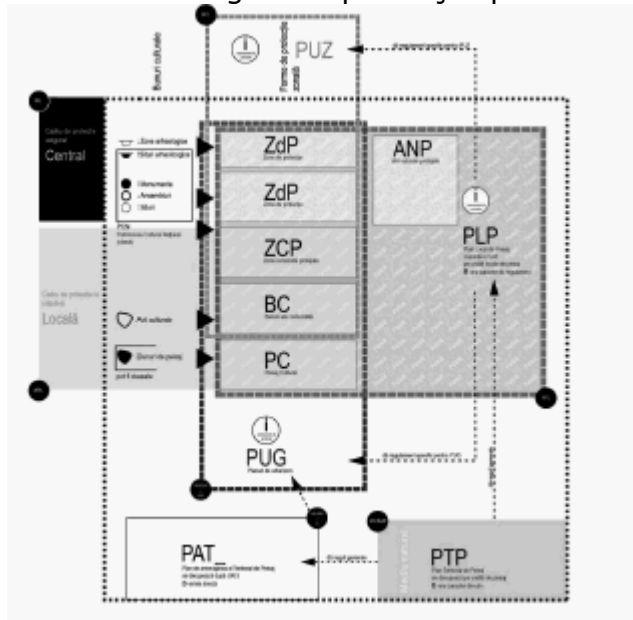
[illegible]

Bunuri culturale

Forme de protecție zonală

PUZ

Cadru de protecție integrat
Central

Zone arheologice
Situri arheologice

Monumente
Ansambluri
Situri

ZdP
Zonă de protecție

ZdP
Zonă de protecție

ZCP
Zonă construită protejată

BC
Bunuri culturale

PC
Peisaj Cultural

ANP

PLP

Cadru de protecție teritorial
Locală

Arii culturale

Elemente de peisaj

PUG
Planul de urbanism

PAT_

PTP